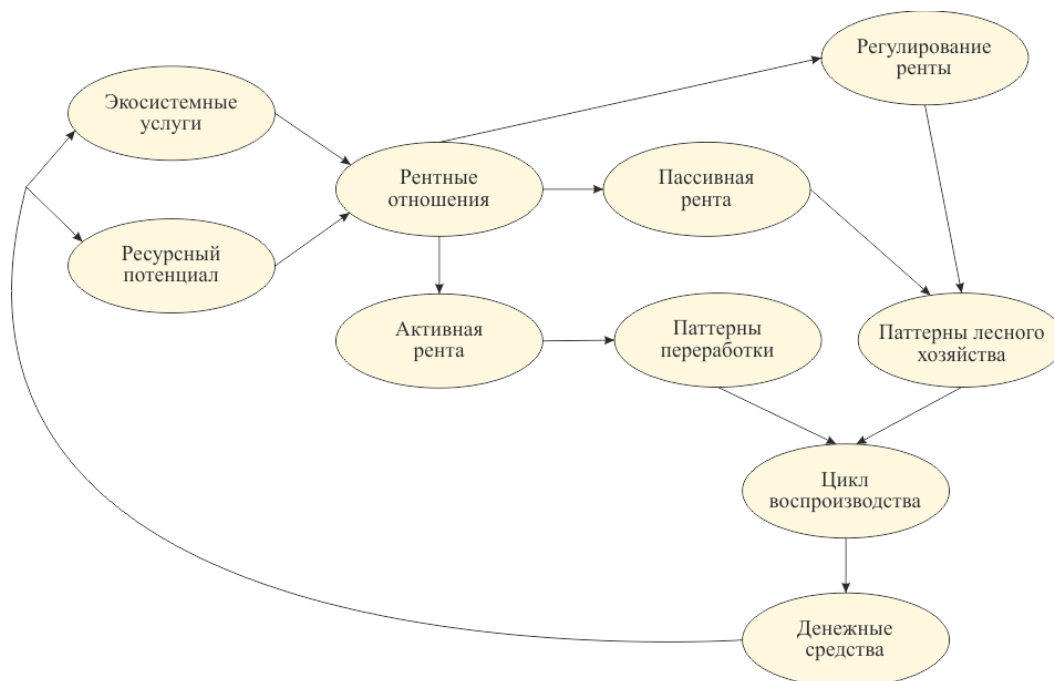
Регулирование ренты

Экосистемные услуги

Рентные отношения

Пассивная рента

Ресурсный потенциал

Активная рента

Паттерны переработки

Паттерны лесного хозяйства

Цикл воспроизводства

Денежные средства